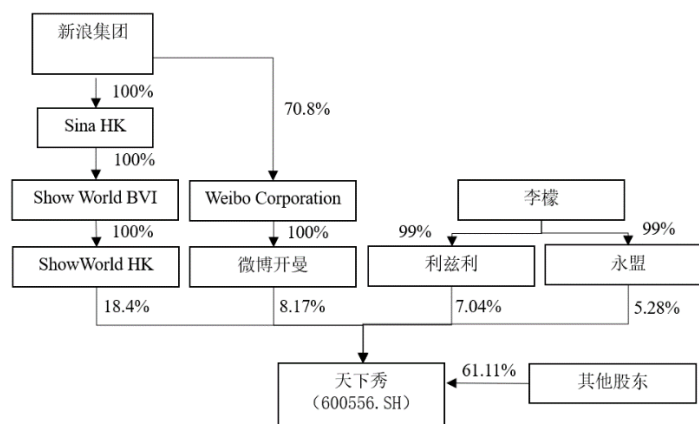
新浪集团

100%

70.8%

Sina HK

100%

Show World BVI

Weibo Corporation

李檬

100%

100%

99%

99%

ShowWorld HK

微博开曼

利兹利

永盟

18.4%

8.17%

7.04%

5.28%

天下秀
（600556.SH）

61.11%

其他股东